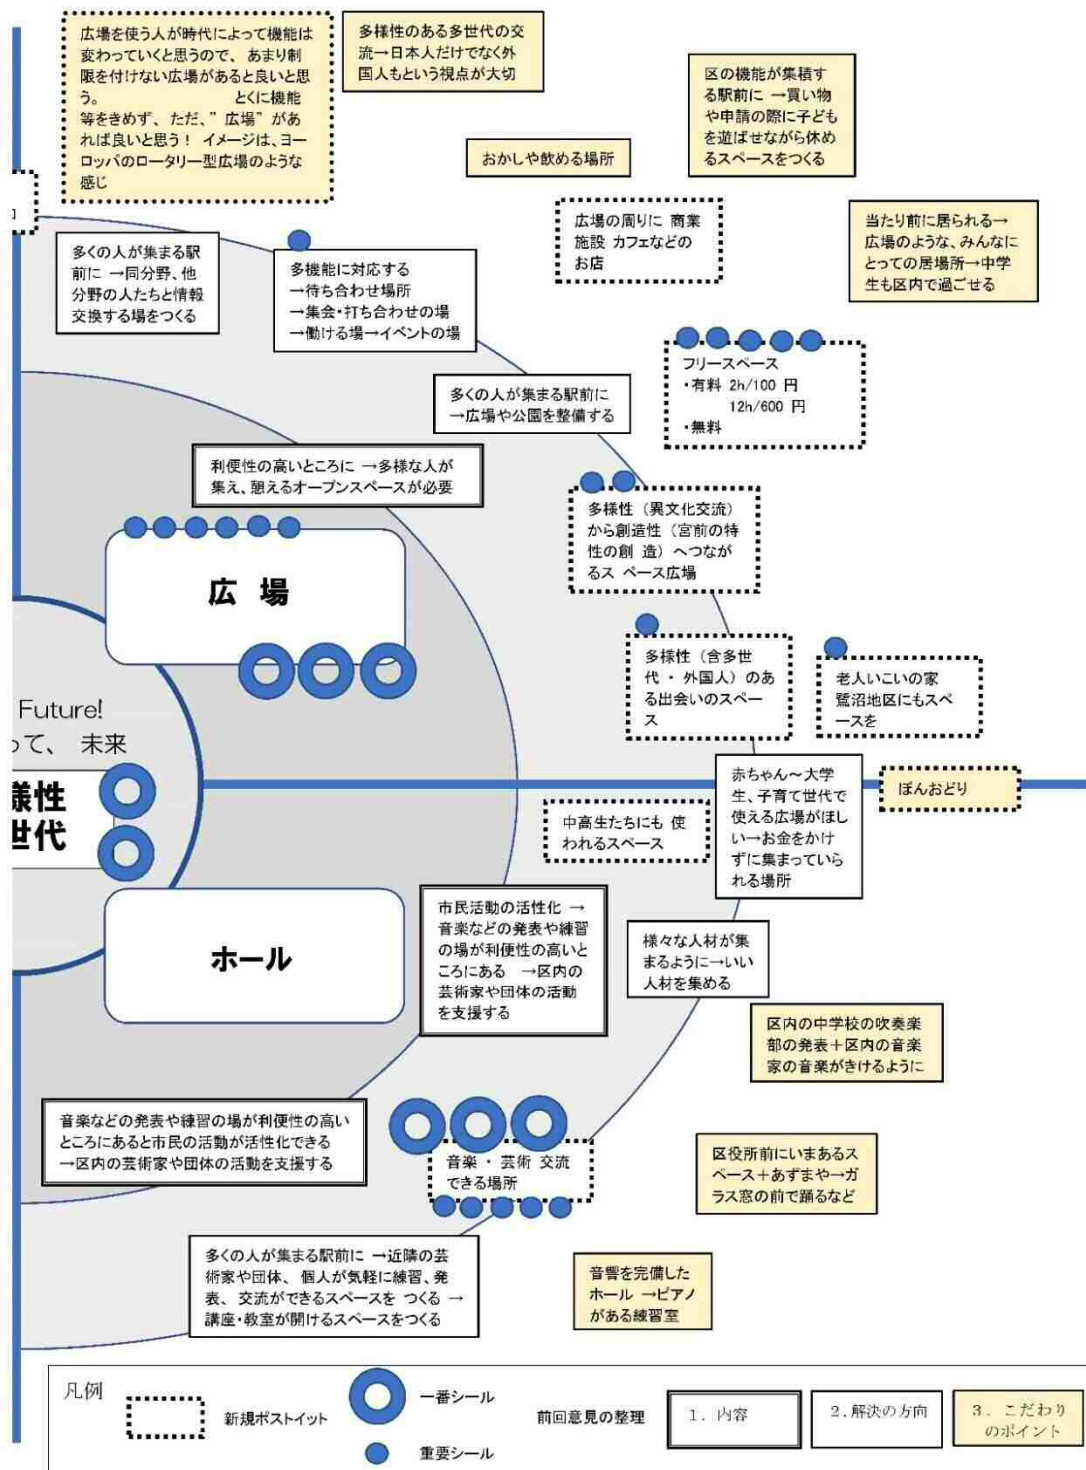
広場を使う人が時代によって機能は変わっていくと思うので、あまり制限を付けない広場があると良いと思う。　とくに機能等をきめず、ただ、"広場"があれば良いと思う！　イメージは、ヨーロッパのロータリー型広場のような感じ

多様性のある多世代の交流→日本人だけでなく外国人もという視点が大切

区の機能が集積する駅前に　→買い物や申請の際に子どもを遊ばせながら休めるスペースをつくる

おかしや飲める場所

多くの人が集まる駅前に　→同分野、他分野の人たちと情報交換する場をつくる

多機能に対応する
→待ち合わせ場所
→集会・打ち合わせの場
→働ける場→イベントの場

広場の周りに　商業施設　カフェなどのお店

当たり前に居られる→広場のような、みんなにとっての居場所→中学生も区内で過ごせる

フリースペース
・有料　2h/100 円
12h/600 円
・無料

多くの人が集まる駅前に　→広場や公園を整備する

利便性の高いところに　→多様な人が集え、憩えるオープンスペースが必要

多様性（異文化交流）から創造性（宮前の特性の創　造）へつながるス　ペース広場

広　場

多様性（含多世代・外国人）のある出会いのスペース

老人いこいの家
鷺沼地区にもスペースを

Future!
って、　未来

様性
世代

赤ちゃん～大学生、子育て世代で使える広場がほしい→お金をかけずに集まっていられる場所

ぼんおどり

中高生たちにも　使われるスペース

市民活動の活性化　→音楽などの発表や練習の場が利便性の高いところにある　→区内の芸術家や団体の活動を支援する

ホール

様々な人材が集まるように→いい人材を集める

区内の中学校の吹奏楽部の発表＋区内の音楽家の音楽がきけるように

音楽などの発表や練習の場が利便性の高いところにあると市民の活動が活性化できる
→区内の芸術家や団体の活動を支援する

音楽・芸術　交流できる場所

区役所前にいまあるスペース＋あずまや→ガラス窓の前で踊るなど

多くの人が集まる駅前に　→近隣の芸術家や団体、個人が気軽に練習、発表、交流ができるスペースを　つくる　→講座・教室が開けるスペースをつくる

音響を完備したホール　→ピアノがある練習室

凡例
新規ポストイット
一番シール
重要シール
前回意見の整理
1．内容
2．解決の方向
3．こだわりのポイント